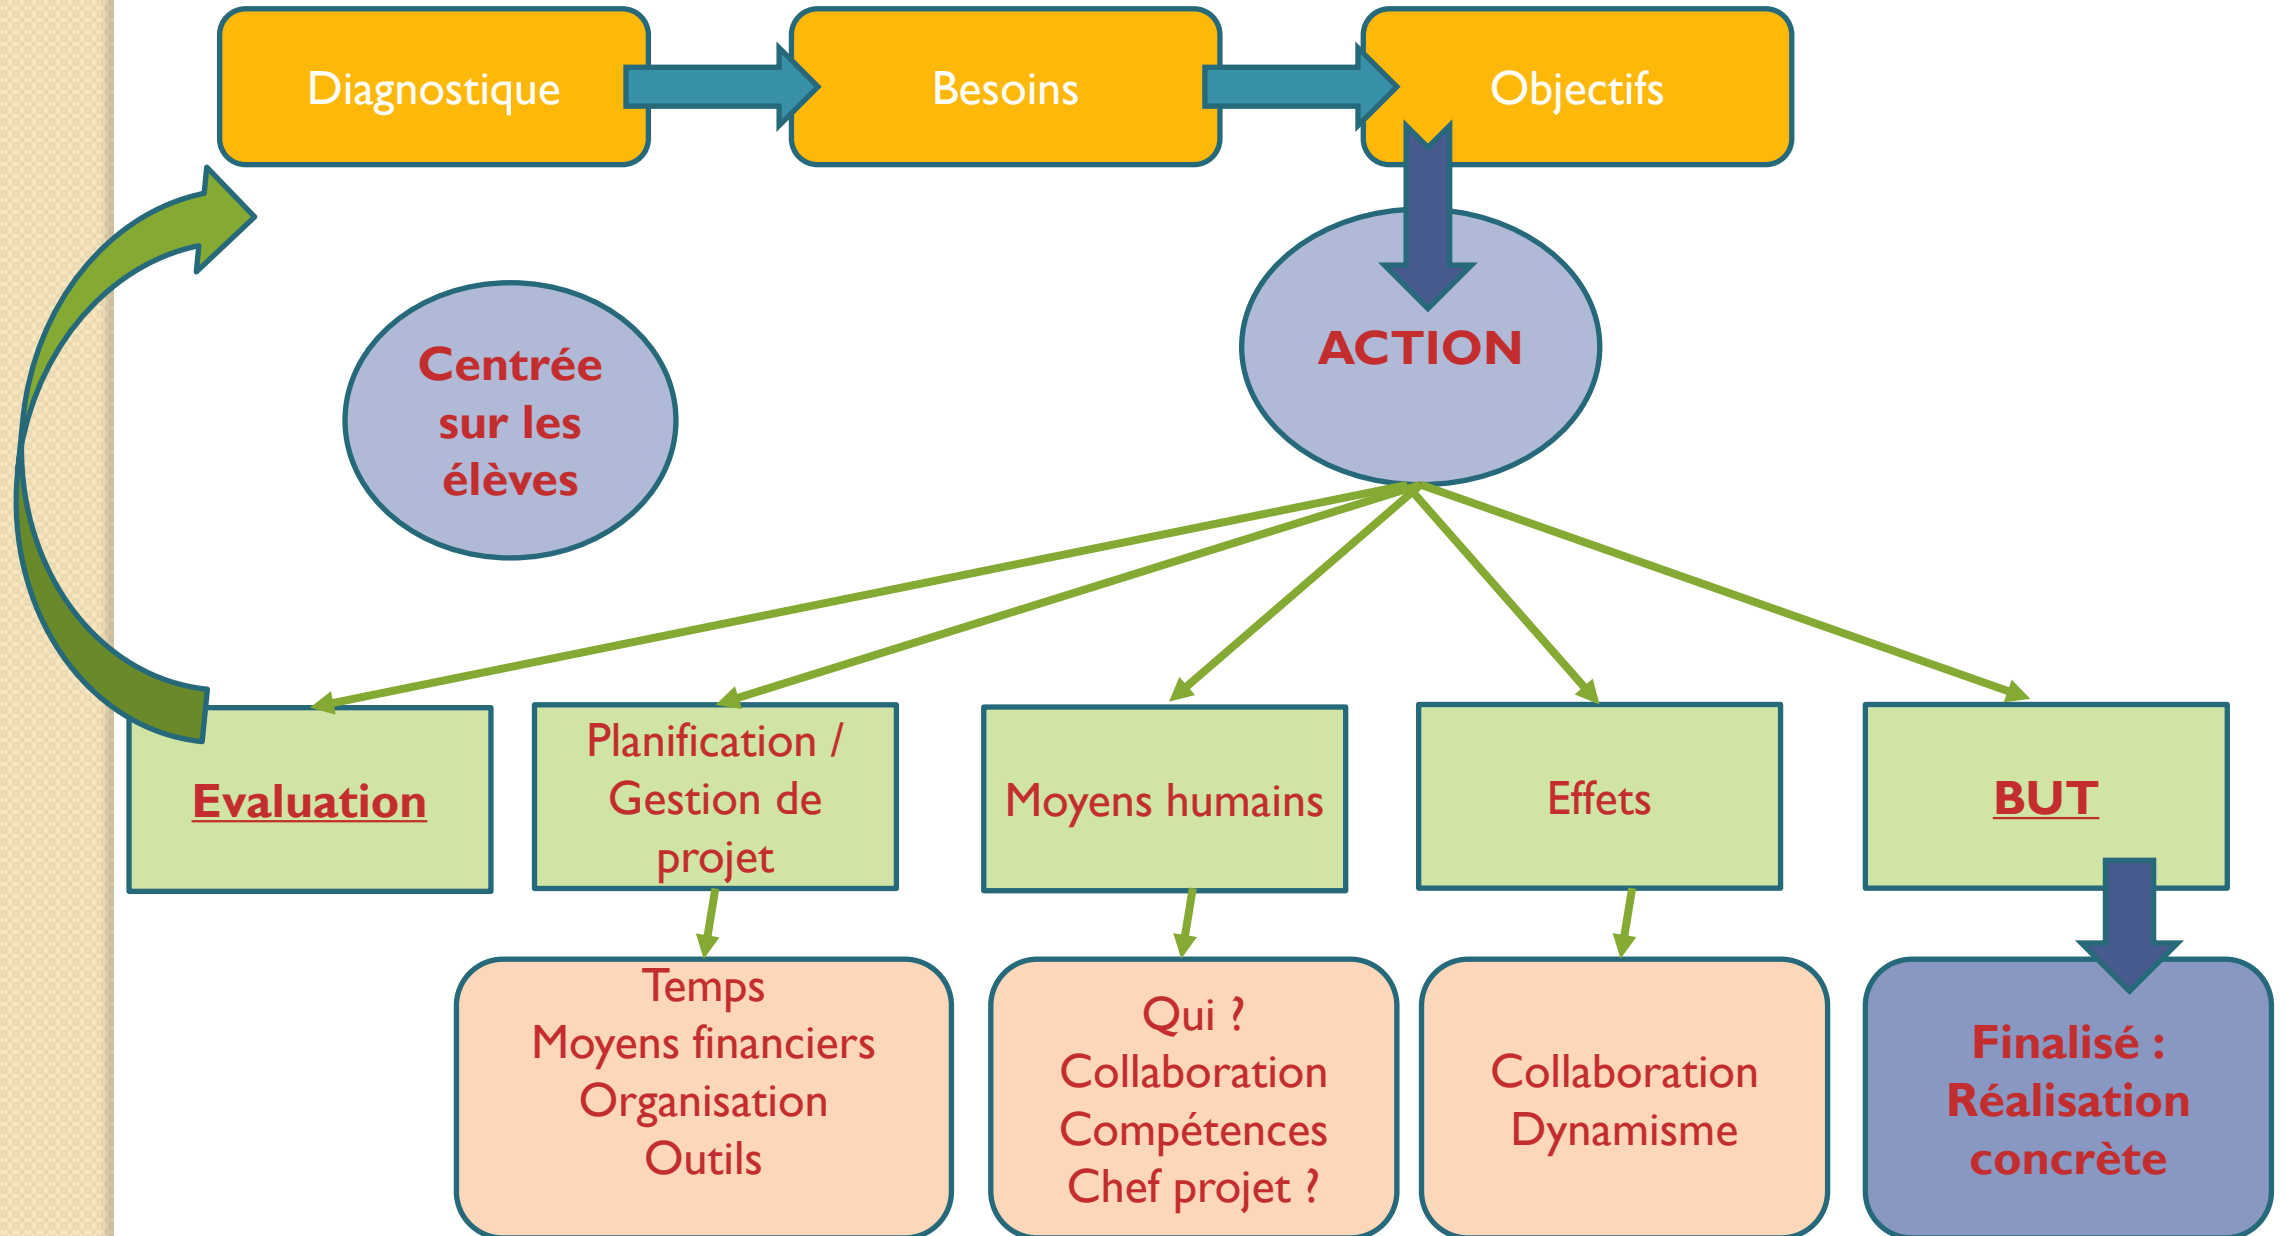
Diagnostique

Besoins

Objectifs

Centrée sur les élèves

ACTION

Evaluation

Planification / Gestion de projet

Moyens humains

Effets

BUT

Temps
Moyens financiers
Organisation
Outils

Qui ?
Collaboration
Compétences
Chef projet ?

Collaboration
Dynamisme

Finalisé : Réalisation concrète